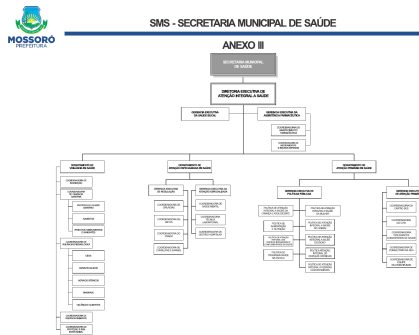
MOSSORÓ PREFEITURA

SMS - SECRETARIA MUNICIPAL DE SAÚDE

ANEXO III

SECRETARIA MUNICIPAL DE SAÚDE

DIRETORIA EXECUTIVA DE ATENÇÃO INTEGRAL À SAÚDE

GERÊNCIA EXECUTIVA DA SAÚDE BUCAL

GERÊNCIA EXECUTIVA DA ASSISTÊNCIA FARMACÊUTICA

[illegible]

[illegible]

DEPARTAMENTO DE VIGILÂNCIA EM SAÚDE

DEPARTAMENTO DE ATENÇÃO ESPECIALIZADA EM SAÚDE

DEPARTAMENTO DE ATENÇÃO PRIMÁRIA EM SAÚDE

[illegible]